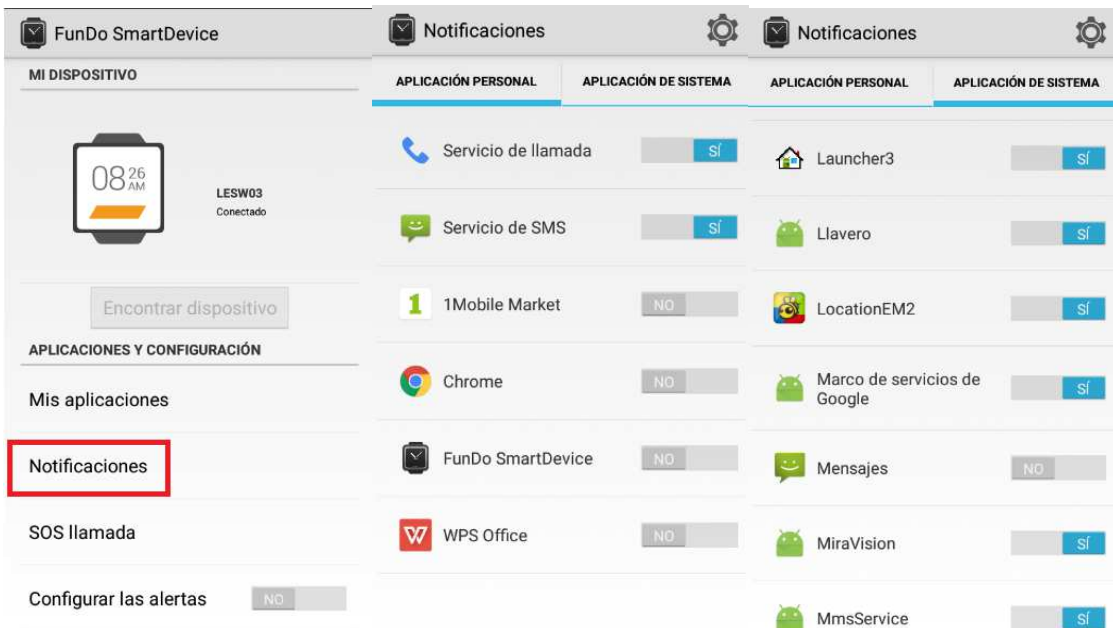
FunDo SmartDevice

MI DISPOSITIVO

08 26 AM

LESW03
Conectado

Encontrar dispositivo

APLICACIONES Y CONFIGURACIÓN

Mis aplicaciones

Notificaciones

SOS llamada

Configurar las alertas NO

Notificaciones

APLICACIÓN PERSONAL | APLICACIÓN DE SISTEMA

Servicio de llamada SÍ

Servicio de SMS SÍ

1Mobile Market NO

Chrome NO

FunDo SmartDevice NO

WPS Office NO

Notificaciones

APLICACIÓN PERSONAL | APLICACIÓN DE SISTEMA

Launcher3 SÍ

Llavero SÍ

LocationEM2 SÍ

Marco de servicios de Google SÍ

Mensajes NO

MiraVision SÍ

MmsService SÍ